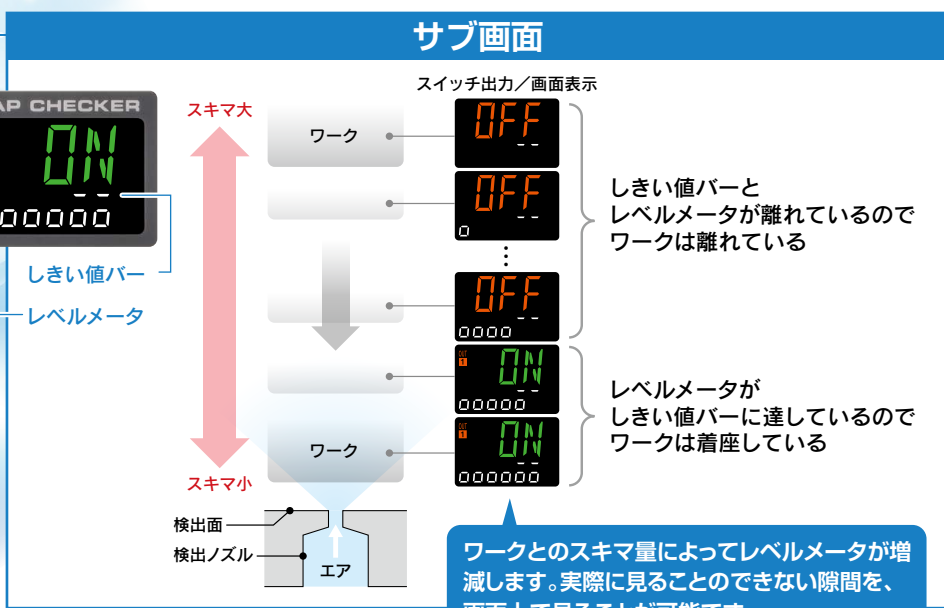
サブ画面

AP CHECKER

ON

00000

しきい値バー

レベルメータ

スキマ大

スキマ小

ワーク

ワーク

スイッチ出力／画面表示

OFF

OFF

0

OFF

0000

ON

00000

ON

000000

しきい値バーと
レベルメータが離れているので
ワークは離れている

レベルメータが
しきい値バーに達しているので
ワークは着座している

検出面

検出ノズル

エア

ワークとのスキマ量によってレベルメータが増減します。実際に見ることのできない隙間を、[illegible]